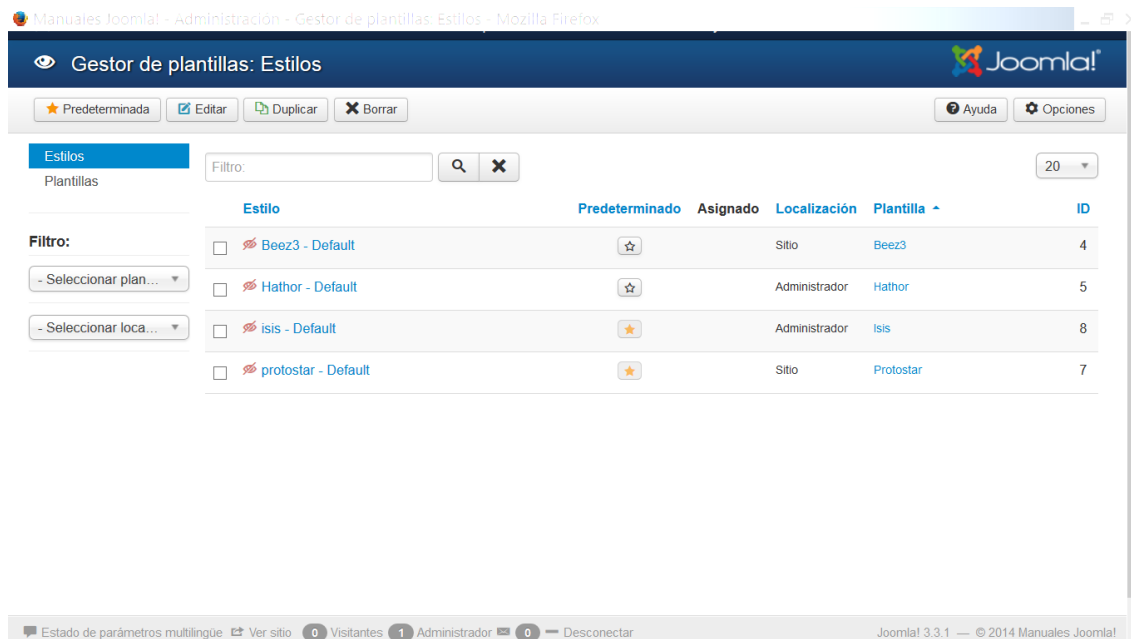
Manuales Joomla! - Administración - Gestor de plantillas: Estilos - Mozilla Firefox

Gestor de plantillas: Estilos

Joomla!

Predeterminada
Editar
Duplicar
Borrar
Ayuda
Opciones

Estilos
Plantillas

Filtro:
- Seleccionar plan...
- Seleccionar loca...

Filtro:
20

| | Estilo | Predeterminado | Asignado | Localización | Plantilla ▲ | ID |
|---|---|---|---|---|---|---|
| ☐ | Beez3 - Default | ☆ | | Sitio | Beez3 | 4 |
| ☐ | Hathor - Default | ☆ | | Administrador | Hathor | 5 |
| ☐ | isis - Default | ★ | | Administrador | Isis | 8 |
| ☐ | protostar - Default | ★ | | Sitio | Protostar | 7 |

Estado de parámetros multilingüe  Ver sitio  0 Visitantes  1 Administrador  0  Desconectar

Joomla! 3.3.1 — © 2014 Manuales Joomla!